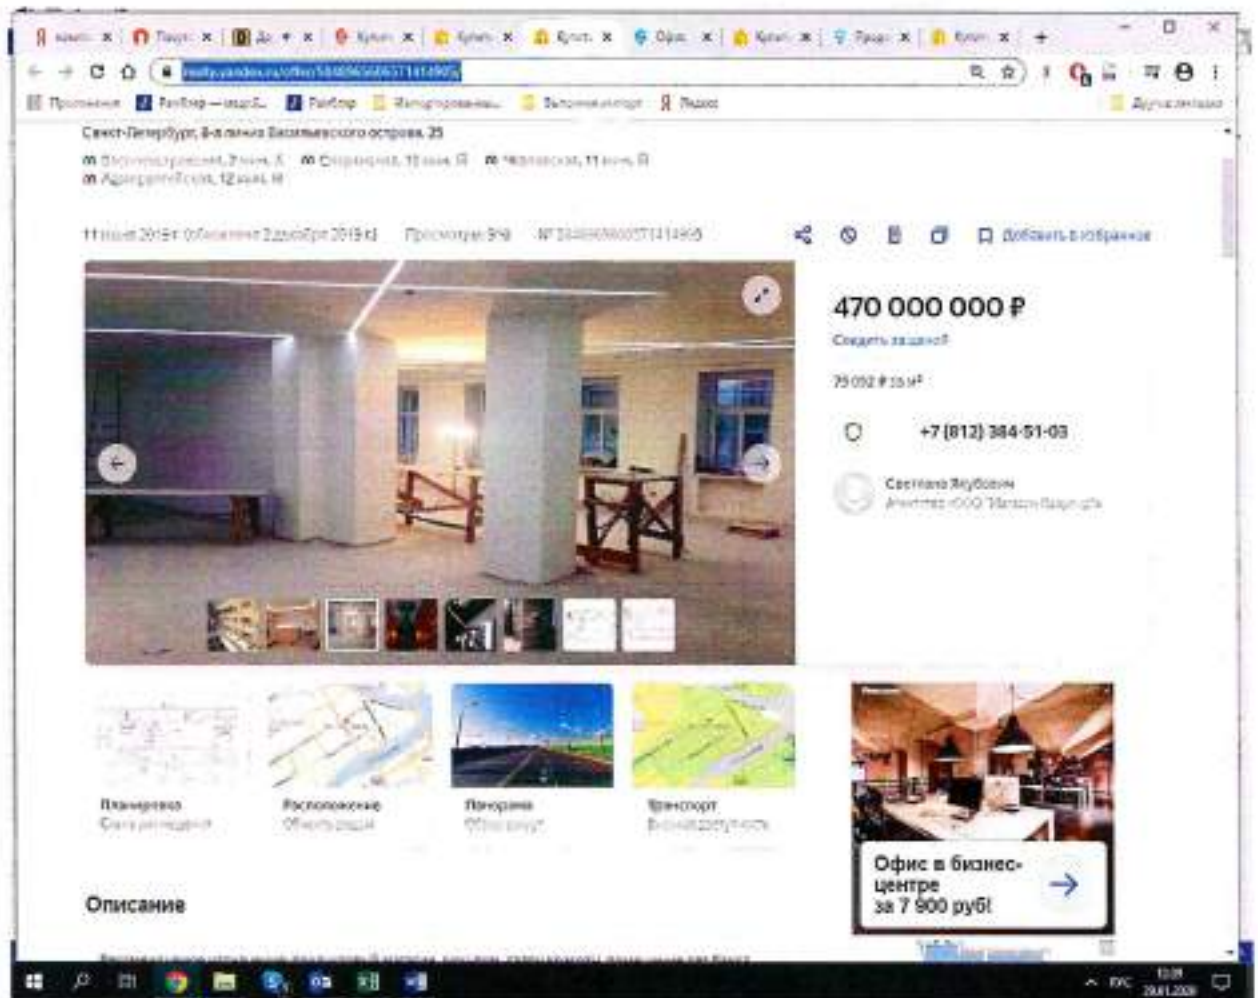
Санкт-Петербург, 8-я линия Васильевского острова, 25

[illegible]

11 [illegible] 2019 г. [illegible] 2 декабря 2019 г. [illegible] Просмотры: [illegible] № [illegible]

Добавить в избранное

470 000 000 ₽

Следить за ценой

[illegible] ₽ за м²

+7 (812) 384-51-03

Светлана Якубович
Агентство ООО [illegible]

Планировка

Расположение

Панорама

Транспорт

Офис в бизнес-центре за 7 900 руб!

Описание